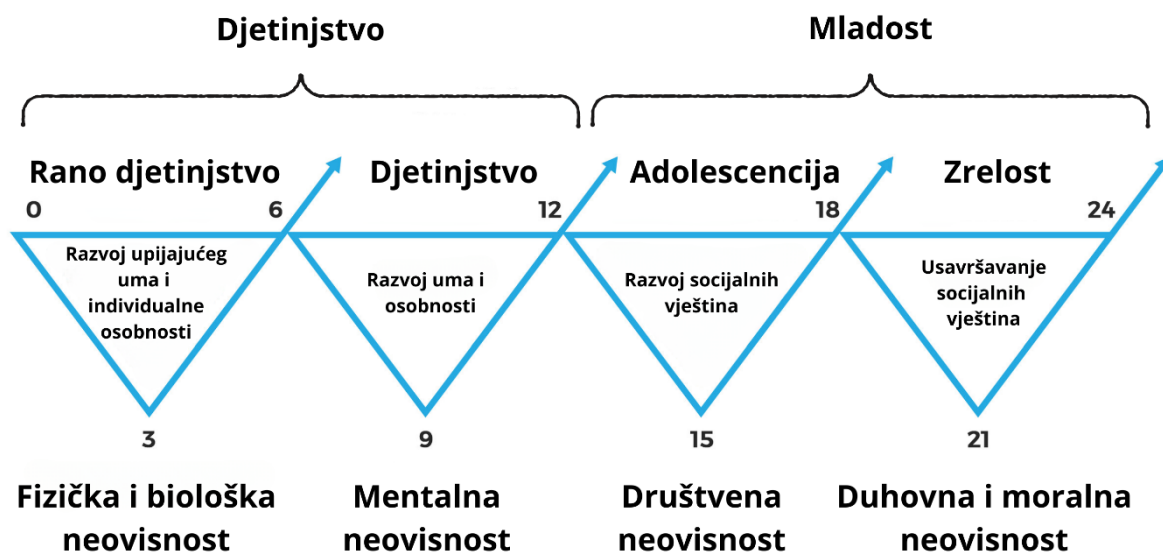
Djetinjstvo

Mladost

Rano djetinjstvo

Djetinjstvo

Adolescencija

Zrelost

0

6

12

18

24

Razvoj upijajućeg uma i individualne osobnosti

Razvoj uma i osobnosti

Razvoj socijalnih vještina

Usavršavanje socijalnih vještina

3

9

15

21

Fizička i biološka neovisnost

Mentalna neovisnost

Društvena neovisnost

Duhovna i moralna neovisnost